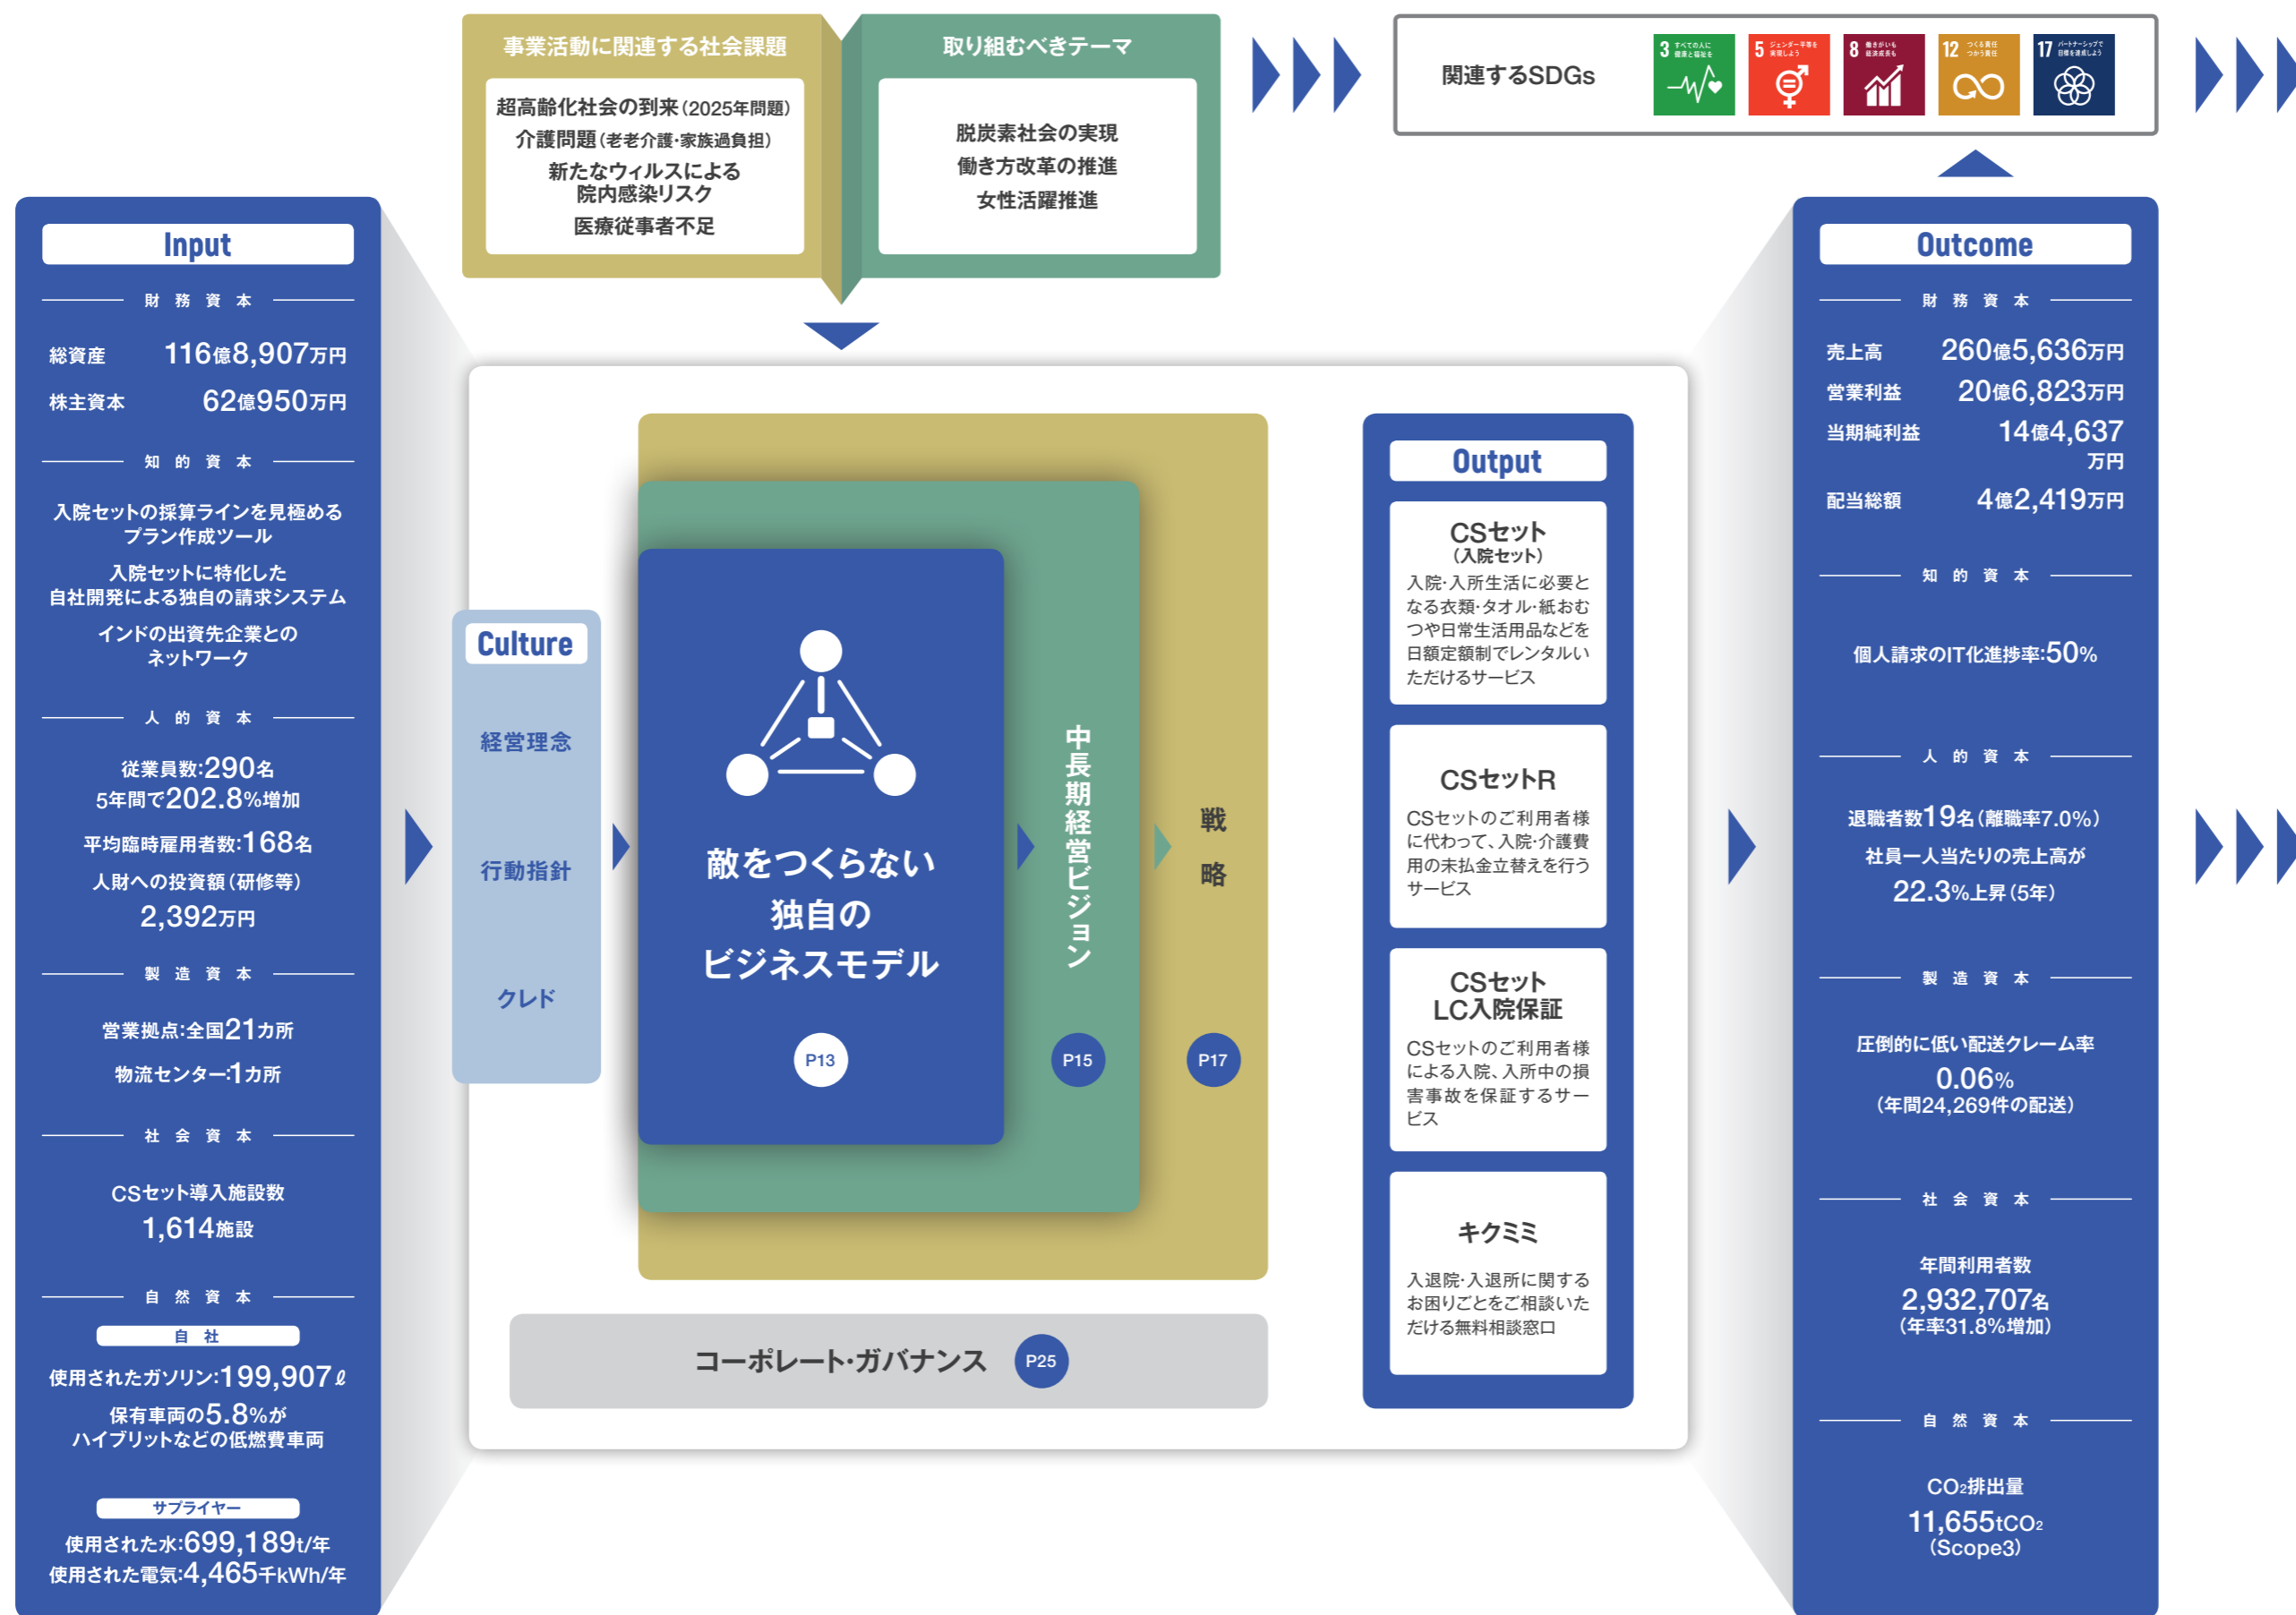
事業活動に関連する社会課題

超高齢化社会の到来(2025年問題)
介護問題(老老介護·家族過負担)
新たなウィルスによる院内感染リスク
医療従事者不足

取り組むべきテーマ

脱炭素社会の実現
働き方改革の推進
女性活躍推進

関連するSDGs

Input

財務資本

総資産 116億8,907万円
株主資本 62億950万円

知的資本

入院セットの採算ラインを見極めるプラン作成ツール

入院セットに特化した自社開発による独自の請求システム

インドの出資先企業とのネットワーク

人的資本

従業員数:290名
5年間で202.8%増加

平均臨時雇用者数:168名

人財への投資額(研修等)
2,392万円

製造資本

営業拠点:全国21カ所

物流センター:1カ所

社会資本

CSセット導入施設数
1,614施設

自然資本

自社

使用されたガソリン:199,907ℓ

保有車両の5.8%がハイブリットなどの低燃費車両

サプライヤー

使用された水:699,189t/年
使用された電気:4,465千kWh/年

Culture

経営理念

行動指針

クレド

敵をつくらない独自のビジネスモデル

P13

中長期経営ビジョン

P15

戦略

P17

コーポレート·ガバナンス P25

Output

CSセット
(入院セット)
入院·入所生活に必要となる衣類·タオル·紙おむつや日常生活用品などを日額定額制でレンタルいただけるサービス

CSセットR
CSセットのご利用者様に代わって、入院·介護費用の未払金立替えを行うサービス

CSセット
LC入院保証
CSセットのご利用者様による入院、入所中の損害事故を保証するサービス

キクミミ
入退院·入退所に関するお困りごとをご相談いただける無料相談窓口

Outcome

財務資本

売上高 260億5,636万円
営業利益 20億6,823万円
当期純利益 14億4,637万円
配当総額 4億2,419万円

知的資本

個人請求のIT化進捗率:50%

人的資本

退職者数19名(離職率7.0%)
社員一人当たりの売上高が
22.3%上昇(5年)

製造資本

圧倒的に低い配送クレーム率
0.06%
(年間24,269件の配送)

社会資本

年間利用者数
2,932,707名
(年率31.8%増加)

自然資本

$CO_2$排出量
11,655$tCO_2$
(Scope3)